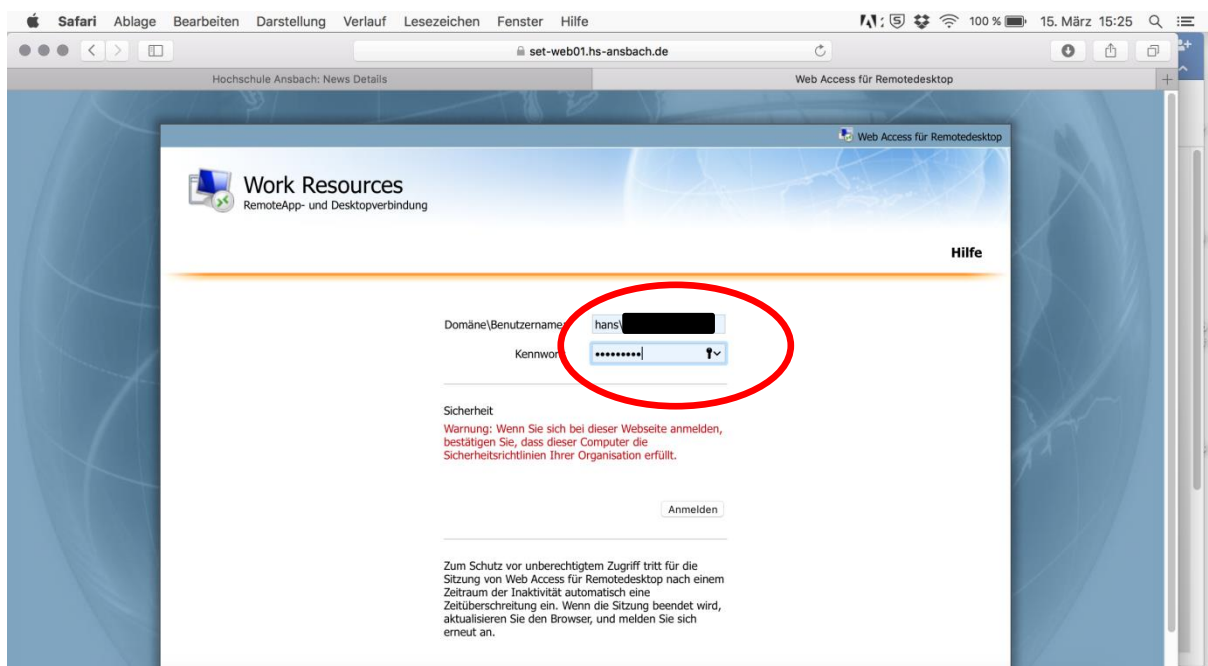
Safari Ablage Bearbeiten Darstellung Verlauf Lesezeichen Fenster Hilfe

100 % 15. März 15:25

set-web01.hs-ansbach.de

Hochschule Ansbach: News Details

Web Access für Remotedesktop

Web Access für Remotedesktop

Work Resources
RemoteApp- und Desktopverbindung

Hilfe

Domäne\Benutzername: hans\

Kennwort: •••••••••

Sicherheit
Warnung: Wenn Sie sich bei dieser Webseite anmelden, bestätigen Sie, dass dieser Computer die Sicherheitsrichtlinien Ihrer Organisation erfüllt.

Anmelden

Zum Schutz vor unberechtigtem Zugriff tritt für die Sitzung von Web Access für Remotedesktop nach einem Zeitraum der Inaktivität automatisch eine Zeitüberschreitung ein. Wenn die Sitzung beendet wird, aktualisieren Sie den Browser, und melden Sie sich erneut an.